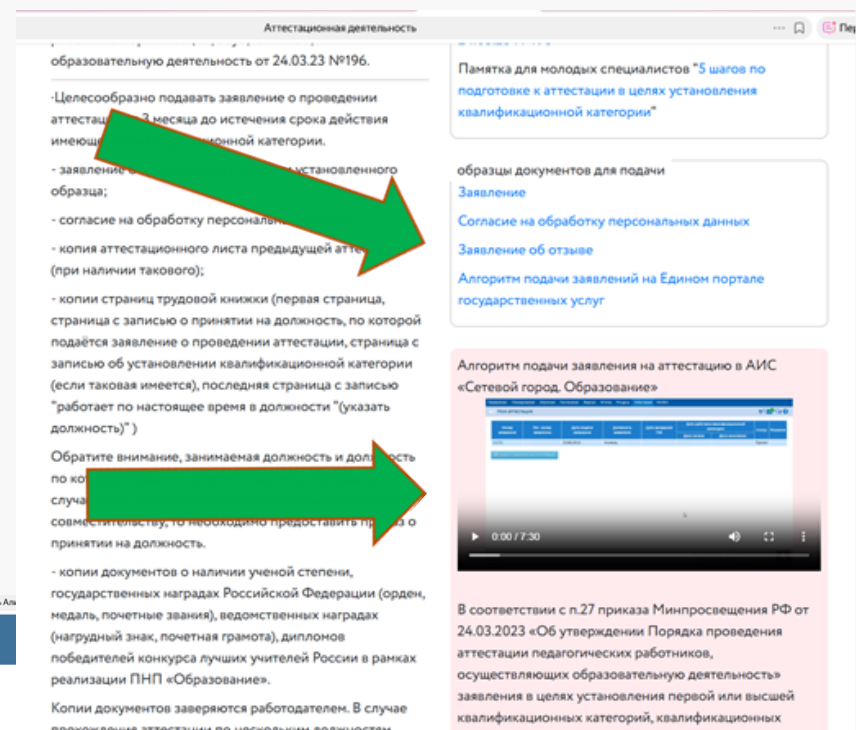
Аттестационная деятельность

Пер

образовательную деятельность от 24.03.23 №196.

·Целесообразно подавать заявление о проведении аттестации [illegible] 3 месяца до истечения срока действия имеющ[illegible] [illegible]онной категории.

- заявление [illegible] установленного образца;

- согласие на обработку персональ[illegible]

- копия аттестационного листа предыдущей атте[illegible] (при наличии такового);

- копии страниц трудовой книжки (первая страница, страница с записью о принятии на должность, по которой подаётся заявление о проведении аттестации, страница с записью об установлении квалификационной категории (если таковая имеется), последняя страница с записью "работает по настоящее время в должности "(указать должность)" )

Обратите внимание, занимаемая должность и должн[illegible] по ко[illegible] случа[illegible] совместительству, то необходимо предоставить п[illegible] о принятии на должность.

- копии документов о наличии ученой степени, государственных наградах Российской Федерации (орден, медаль, почетные звания), ведомственных наградах (нагрудный знак, почетная грамота), дипломов победителей конкурса лучших учителей России в рамках реализации ПНП «Образование».

Копии документов заверяются работодателем. В случае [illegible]

Памятка для молодых специалистов "5 шагов по подготовке к аттестации в целях установления квалификационной категории"

образцы документов для подачи
Заявление
Согласие на обработку персональных данных
Заявление об отзыве
Алгоритм подачи заявлений на Едином портале государственных услуг

Алгоритм подачи заявления на аттестацию в АИС «Сетевой город. Образование»

0:00 / 7:30

В соответствии с п.27 приказа Минпросвещения РФ от 24.03.2023 «Об утверждении Порядка проведения аттестации педагогических работников, осуществляющих образовательную деятельность» заявления в целях установления первой или высшей квалификационных категорий, квалификационных